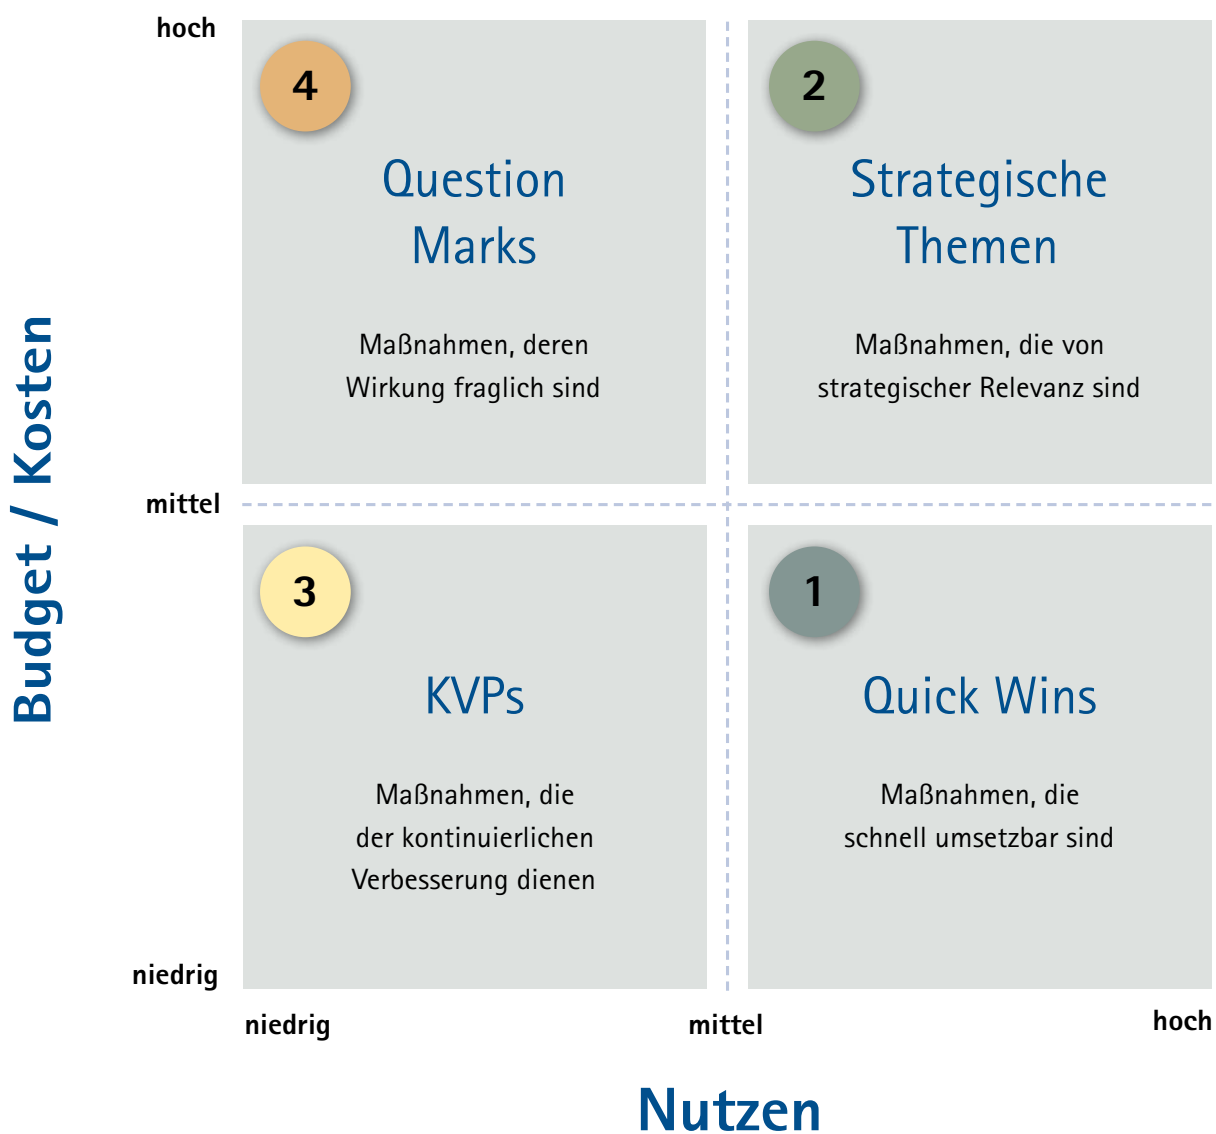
Budget / Kosten

hoch

mittel

niedrig

4

Question Marks

Maßnahmen, deren Wirkung fraglich sind

2

Strategische Themen

Maßnahmen, die von strategischer Relevanz sind

3

KVPs

Maßnahmen, die der kontinuierlichen Verbesserung dienen

1

Quick Wins

Maßnahmen, die schnell umsetzbar sind

niedrig

mittel

hoch

Nutzen